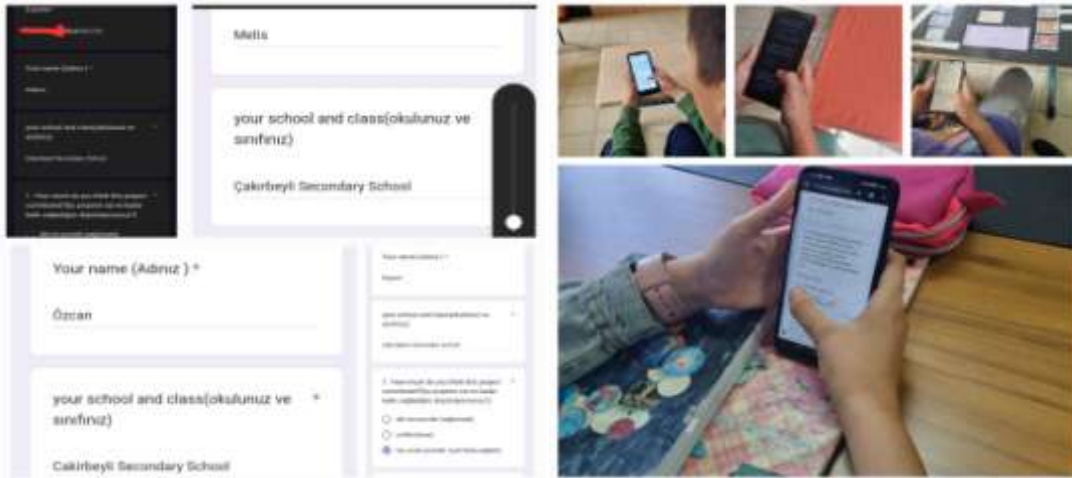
Melis

your school and class(okulunuz ve sınıfınız)

Çakırbeyli Secondary School

Your name (Adınız ) *

Özcan

your school and class(okulunuz ve sınıfınız) *

Cakirbeyli Secondary School

Your name (Adınız ) *

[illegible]

your school and class(okulunuz ve sınıfınız)

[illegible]

1. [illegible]

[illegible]